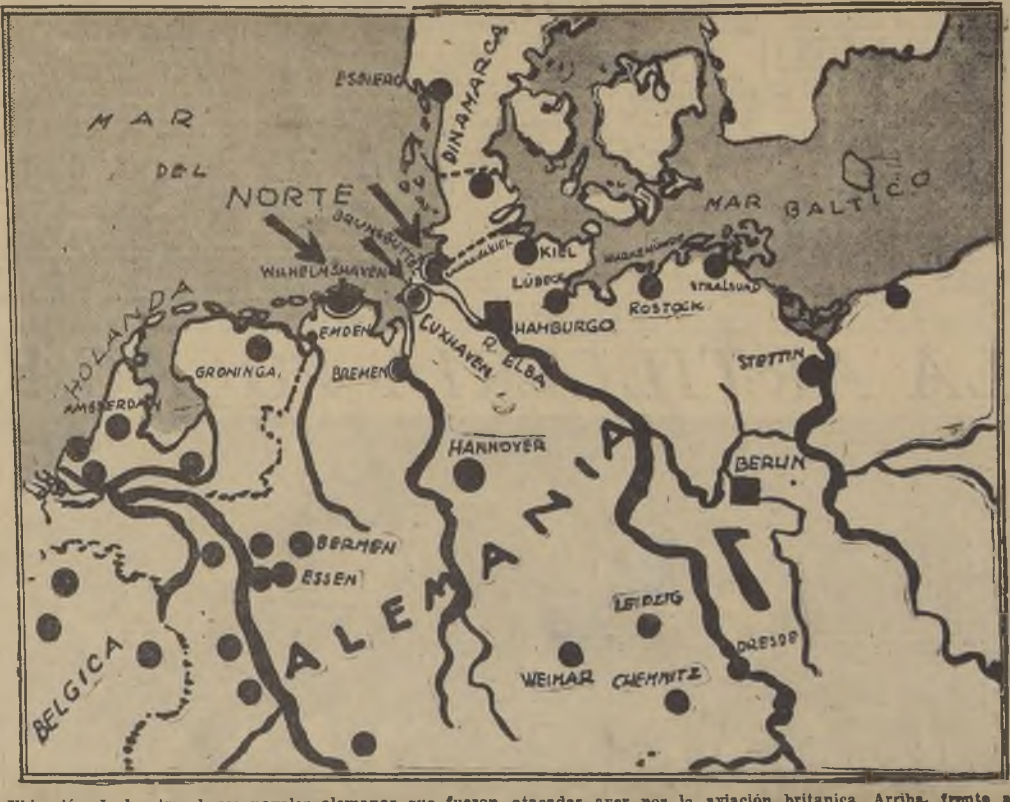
MAR DEL NORTE

ESBJERG

DINAMARCA

BRUNSBUTTEL

CANAL DE KIEL

KIEL

LÚBECK

WARNEMÜNDE

STRALSUND

ROSTOCK

MAR BALTICO

WILHELMSHAVEN

EMDEN

CUXHAVEN

R. ELBA

HAMBURGO

HOLANDA

GRONINGA

AMSTERDAM

BREMEN

STETTIN

HANNOVER

BERLIN

BERMEN

ESSEN

ALEMANIA

LEIPZIG

DRESDE

BELGICA

WEIMAR

CHEMNITZ

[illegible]ión de las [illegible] navales alemanes que fueron atacadas ayer por la aviación británica. Arriba, frente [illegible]